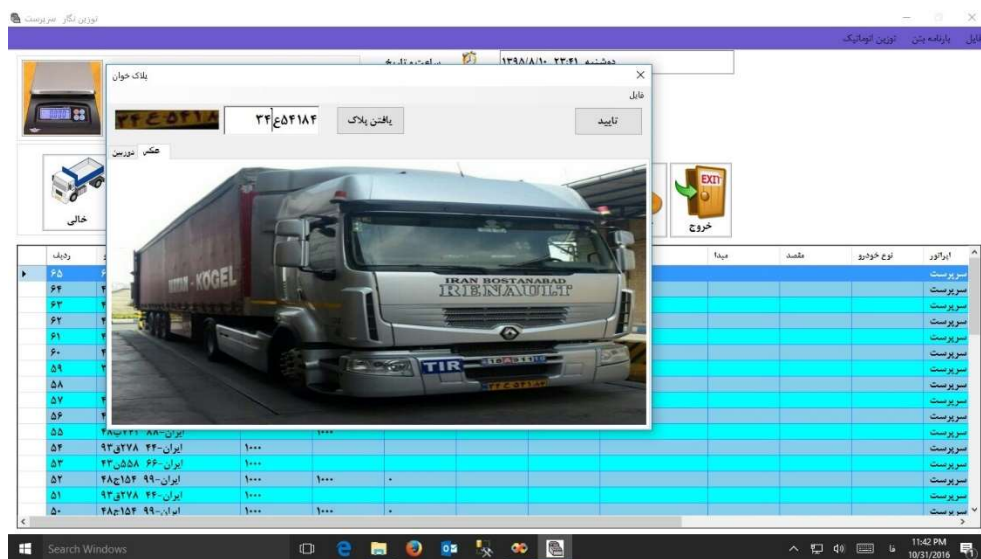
توزین نگار سرپرست

فایل بارنامه بتن توزین اتوماتیک

دوشنبه ۱۳۹۸/۸/۱۰ ۲۳:۴۱

ساعت و تاریخ

پلاک خوان

فایل

۳۴ع۵۴۱۸۴

یافتن پلاک

تایید

عکس دوربین

KOGEL

IRAN BOSTANABAD

RENAULT

TIR

خالی

خروج

EXIT

| ردیف | | | | مبدا | مقصد | نوع خودرو | اپراتور |
|---|---|---|---|---|---|---|---|
| ۶۵ | | | | | | | سرپرست |
| ۶۴ | | | | | | | سرپرست |
| ۶۳ | | | | | | | سرپرست |
| ۶۲ | | | | | | | سرپرست |
| ۶۱ | | | | | | | سرپرست |
| ۶۰ | | | | | | | سرپرست |
| ۵۹ | | | | | | | سرپرست |
| ۵۸ | | | | | | | سرپرست |
| ۵۷ | | | | | | | سرپرست |
| ۵۶ | | | | | | | سرپرست |
| ۵۵ | ایران-۸۸ ۴۸ب۲۲۱ | | ۱۰۰۰ | | | | سرپرست |
| ۵۴ | ایران-۴۴ ۹۳ق۲۷۸ | ۱۰۰۰ | | | | | سرپرست |
| ۵۳ | ایران-۶۶ ۴۳ص۵۵۸ | ۱۰۰۰ | | | | | سرپرست |
| ۵۲ | ایران-۹۹ ۴۸ج۱۵۴ | ۱۰۰۰ | ۱۰۰۰ | | | | سرپرست |
| ۵۱ | ایران-۴۴ ۹۳ق۲۷۸ | ۱۰۰۰ | | | | | سرپرست |
| ۵۰ | ایران-۹۹ ۴۸ج۱۵۴ | ۱۰۰۰ | ۱۰۰۰ | | | | سرپرست |

Search Windows

11:42 PM
10/31/2016